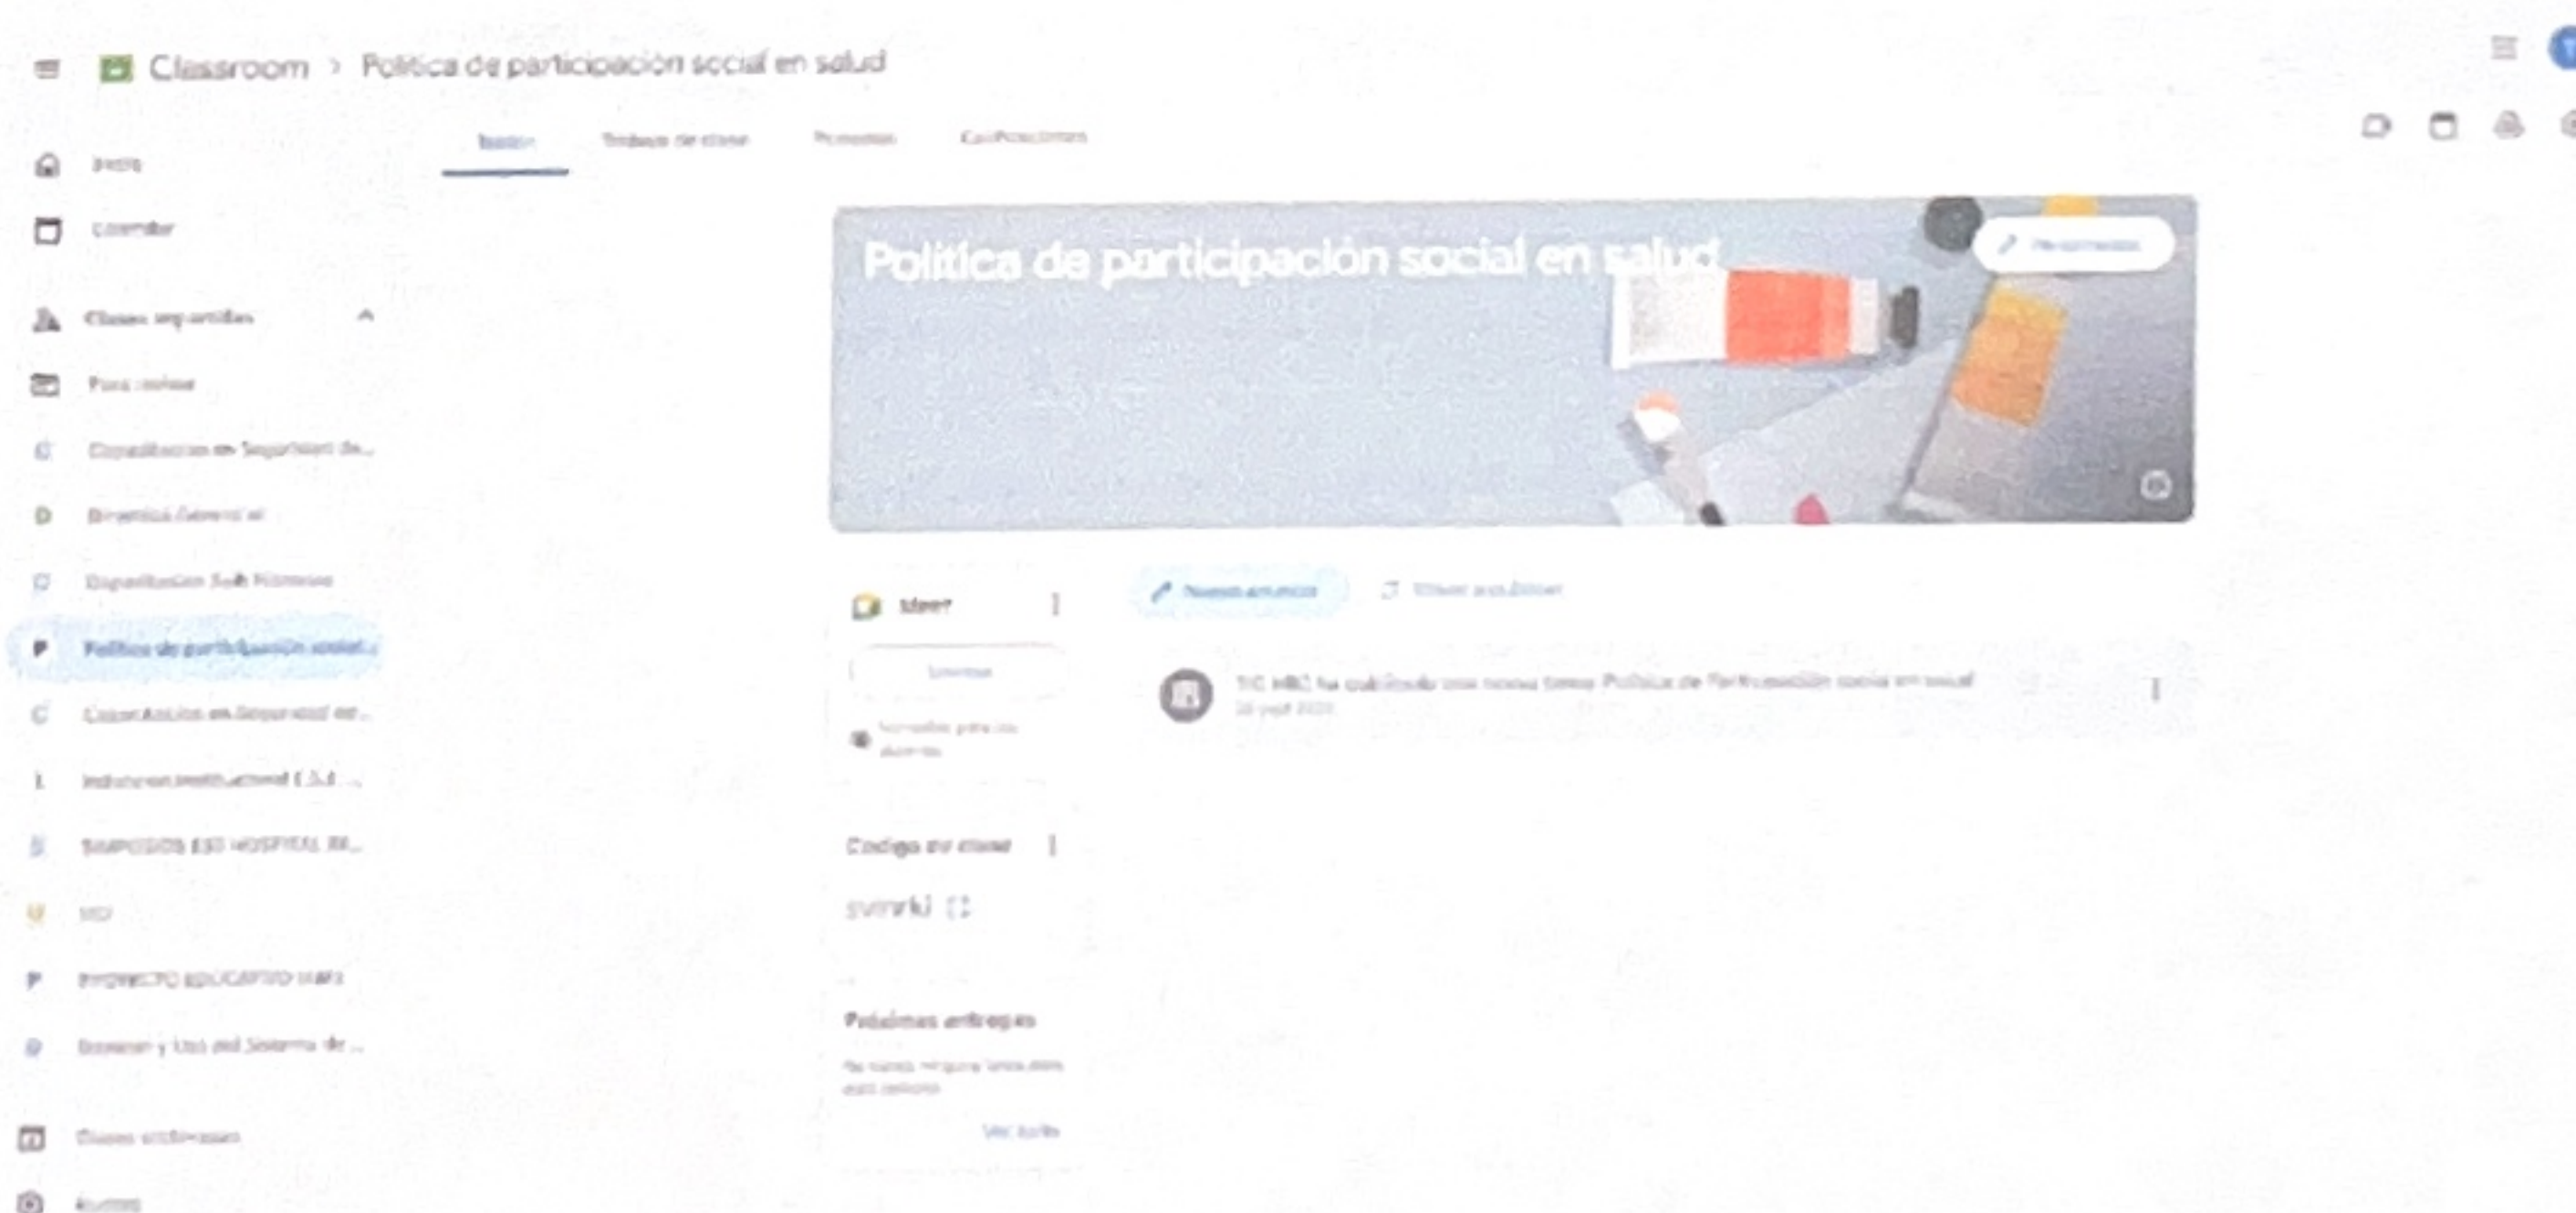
Classroom > Política de participación social en salud

Tablón
Trabajo de clase
Personas
Calificaciones

Inicio
Calendario
Clases impartidas
Para revisar
Capacitación en Seguridad de...
Dinámica Gerencial
Capacitación Soft Humano
Política de participación social...
Capacitación en Seguridad en...
Inducción Institucional E.S.E ...
SIMPOSIOS ESE HOSPITAL RE...
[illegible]
PROYECTO EDUCATIVO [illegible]
Manejo y Uso del Sistema de ...
Clases archivadas
Ajustes

Política de participación social en salud
Personalizar

Meet
Unirse
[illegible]

Nuevo anuncio
Volver a publicar

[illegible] ha publicado una nueva tarea: Política de Participación social en salud
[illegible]

Código de clase
svnrkl

Próximas entregas
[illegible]
Ver todo